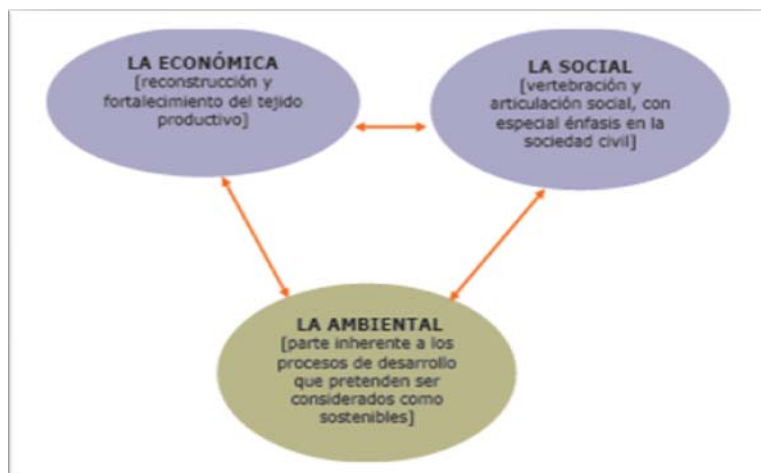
LA ECONÓMICA
[reconstrucción y fortalecimiento del tejido productivo]

LA SOCIAL
[vertebración y articulación social, con especial énfasis en la sociedad civil]

LA AMBIENTAL
[parte inherente a los procesos de desarrollo que pretenden ser considerados como sostenibles]